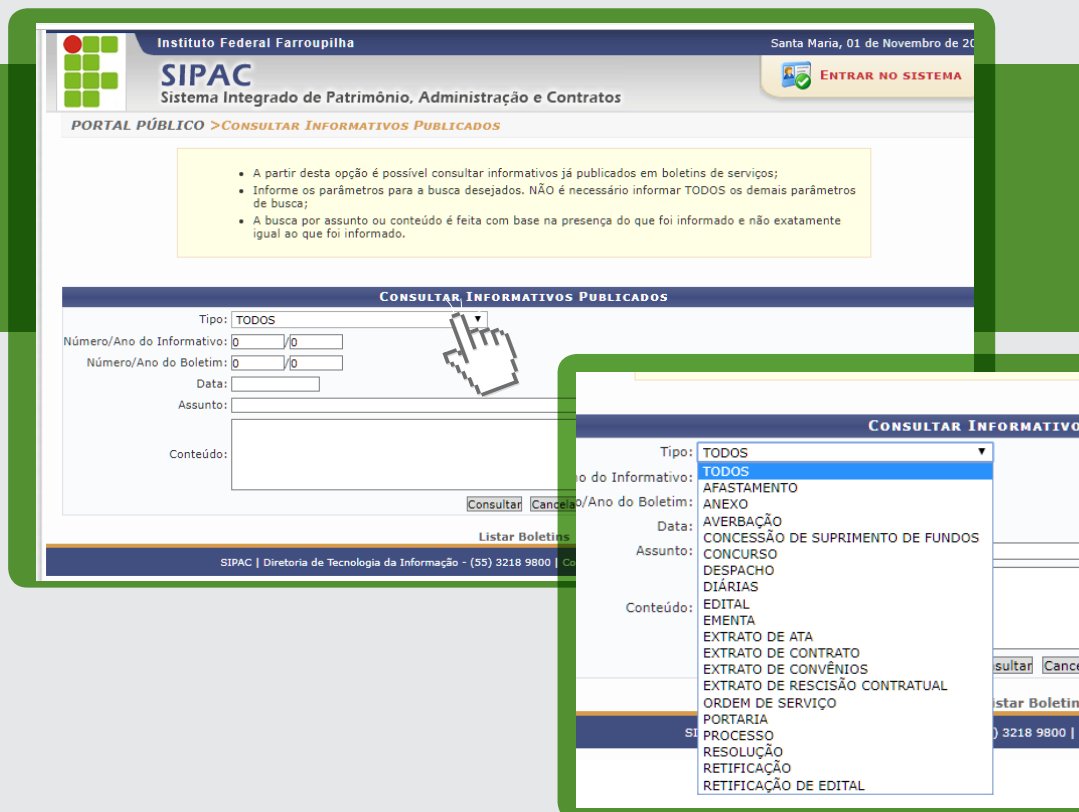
Instituto Federal Farroupilha

Santa Maria, 01 de Novembro de 20

SIPAC
Sistema Integrado de Patrimônio, Administração e Contratos

ENTRAR NO SISTEMA

PORTAL PÚBLICO > CONSULTAR INFORMATIVOS PUBLICADOS

- A partir desta opção é possível consultar informativos já publicados em boletins de serviços;
- Informe os parâmetros para a busca desejados. NÃO é necessário informar TODOS os demais parâmetros de busca;
- A busca por assunto ou conteúdo é feita com base na presença do que foi informado e não exatamente igual ao que foi informado.

CONSULTAR INFORMATIVOS PUBLICADOS

Tipo: TODOS
Número/Ano do Informativo: 0 / 0
Número/Ano do Boletim: 0 / 0
Data:
Assunto:
Conteúdo:

Consultar Cancelar

Listar Boletins

SIPAC | Diretoria de Tecnologia da Informação - (55) 3218 9800 | Co

CONSULTAR INFORMATIVO

Tipo: TODOS
o do Informativo:
/Ano do Boletim:
Data:
Assunto:
Conteúdo:

TODOS
AFASTAMENTO
ANEXO
AVERBAÇÃO
CONCESSÃO DE SUPRIMENTO DE FUNDOS
CONCURSO
DESPACHO
DIÁRIAS
EDITAL
EMENTA
EXTRATO DE ATA
EXTRATO DE CONTRATO
EXTRATO DE CONVÊNIOS
EXTRATO DE RESCISÃO CONTRATUAL
ORDEM DE SERVIÇO
PORTARIA
PROCESSO
RESOLUÇÃO
RETIFICAÇÃO
RETIFICAÇÃO DE EDITAL

sultar Cance

istar Boletin

SI ) 3218 9800 |